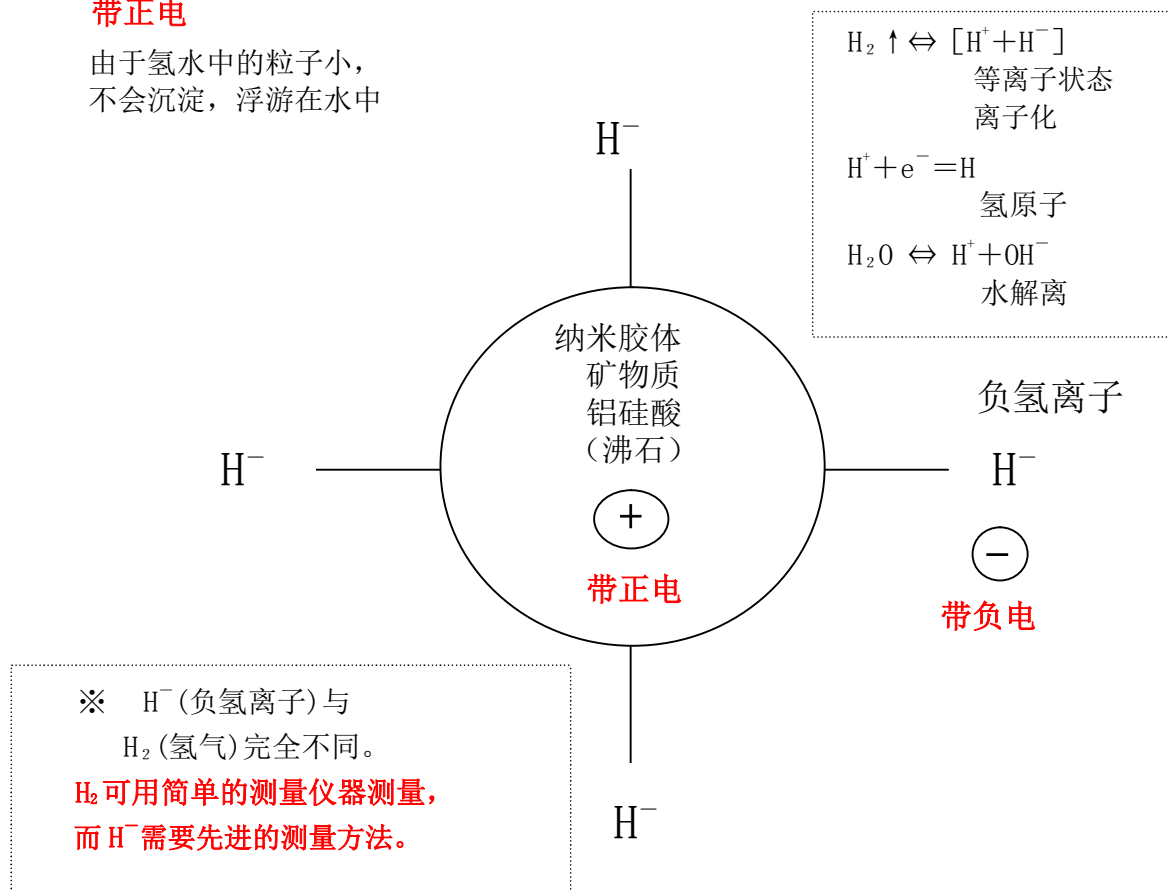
带正电

由于氢水中的粒子小，不会沉淀，浮游在水中

$H_2\uparrow \Leftrightarrow [H^+ + H^-]$
等离子状态
离子化

$H^+ + e^- = H$
氢原子

$H_2O \Leftrightarrow H^+ + OH^-$
水解离

$H^-$

纳米胶体
矿物质
铝硅酸
（沸石）

负氢离子

$H^-$

$H^-$

+

带正电

−

带负电

※ $H^-$(负氢离子)与 $H_2$(氢气)完全不同。
$H_2$可用简单的测量仪器测量，
而$H^-$需要先进的测量方法。

$H^-$